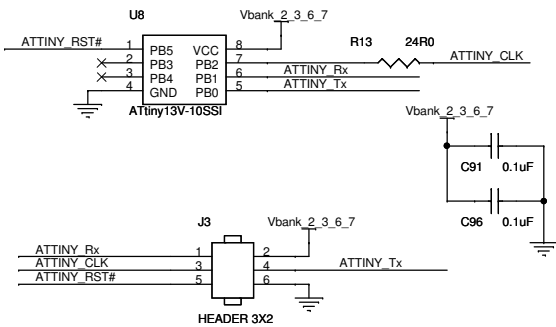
U8

Vbank_2_3_6_7

ATTINY_RST#

1 PB5 VCC 8
2 PB3 PB2 7
3 PB4 PB1 6
4 GND PB0 5

ATtiny13V-10SSI

R13 24R0

ATTINY_CLK

ATTINY_Rx

ATTINY_Tx

Vbank_2_3_6_7

C91 0.1uF

C96 0.1uF

J3

Vbank_2_3_6_7

ATTINY_Rx 1 2
ATTINY_CLK 3 4
ATTINY_RST# 5 6

ATTINY_Tx

HEADER 3X2